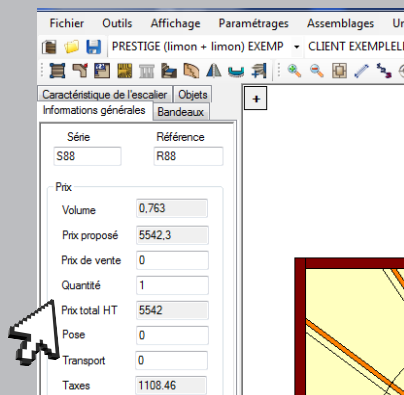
Fichier Outils Affichage Paramétrages Assemblages Ur

PRESTIGE (limon + limon) EXEMP CLIENT EXEMPLEI

Caractéristique de l'escalier Objets

Informations générales Bandeaux

+

Série
S88

Référence
R88

Prix

Volume 0,763

Prix proposé 5542,3

Prix de vente 0

Quantité 1

Prix total HT 5542

Pose 0

Transport 0

Taxes 1108.46